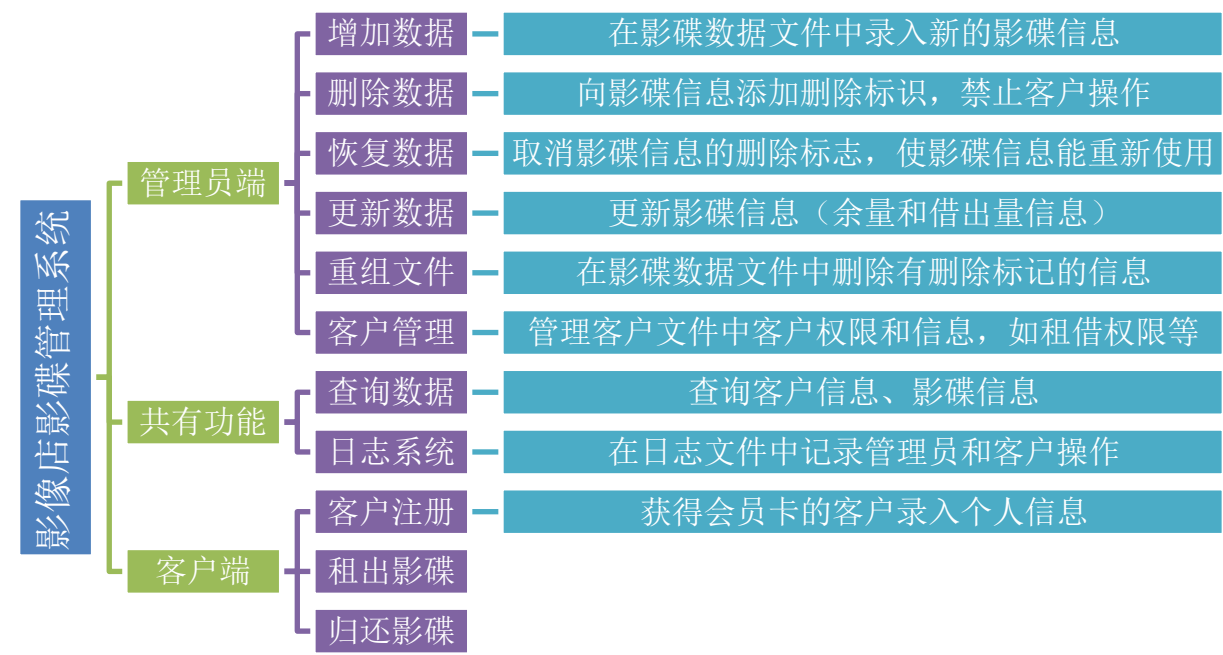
影像店影碟管理系统

管理员端

增加数据
在影碟数据文件中录入新的影碟信息

删除数据
向影碟信息添加删除标识，禁止客户操作

恢复数据
取消影碟信息的删除标志，使影碟信息能重新使用

更新数据
更新影碟信息（余量和借出量信息）

重组文件
在影碟数据文件中删除有删除标记的信息

客户管理
管理客户文件中客户权限和信息，如租借权限等

共有功能

查询数据
查询客户信息、影碟信息

日志系统
在日志文件中记录管理员和客户操作

客户端

客户注册
获得会员卡的客户录入个人信息

租出影碟

归还影碟